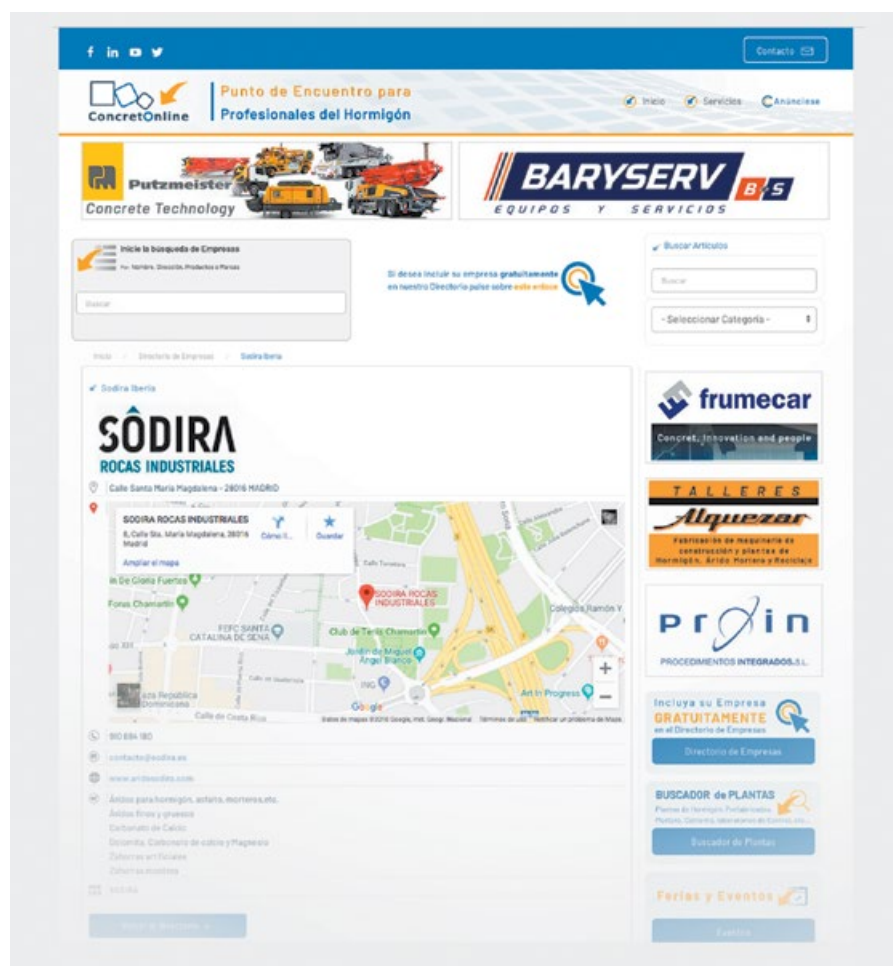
f in ▶ 🐦

Contacto

ConcretOnline

Punto de Encuentro para Profesionales del Hormigón

Inicio Servicios Anúnciese

Putzmeister Concrete Technology

BARYSERV B/S EQUIPOS Y SERVICIOS

Inicie la búsqueda de Empresas

Por Nombre, Dirección, Productos o Marcas

Buscar

Si desea incluir su empresa gratuitamente en nuestro Directorio pulse sobre este enlace

Buscar Artículos

Buscar

- Seleccionar Categoría -

Inicio / Directorio de Empresas / Sodira Iberia

Sodira Iberia

SÔDIRA ROCAS INDUSTRIALES

Calle Santa María Magdalena - 28016 MADRID

SODIRA ROCAS INDUSTRIALES
6, Calle Sta. María Magdalena, 28016 Madrid
Cómo ll... Guardar
Ampliar el mapa

SODIRA ROCAS INDUSTRIALES

Colegio Ramón Y

Club de Tenis Chamartín

Jardín de Miguel Ángel Blanco

FEFC SANTA CATALINA DE SENA

Calle Torrelaguna

Art In Progress

Calle de Costa Rica

Google

Datos de mapas ©2018 Google, Inst. Geogr. Nacional Términos de uso Notificar un problema de Maps

910 694 180

contacto@sodira.es

www.aridosodira.com

Áridos para hormigón, asfalto, morteros,etc.
Áridos finos y gruesos
Carbonato de Calcio
Dolomita, Carbonato de calcio y Magnesio
Zahorras artificiales
Zahorras naturales

frumecar
Concret, innovation and people

TALLERES Alquezar
Fabricación de maquinaria de construcción y plantas de Hormigón, Árido Mortero y Reciclaje

proin
PROCEDIMIENTOS INTEGRADOS S.L.

Incluya su Empresa GRATUITAMENTE en el Directorio de Empresas

Directorio de Empresas

BUSCADOR de PLANTAS

Buscador de Plantas

Ferias y Eventos

Eventos